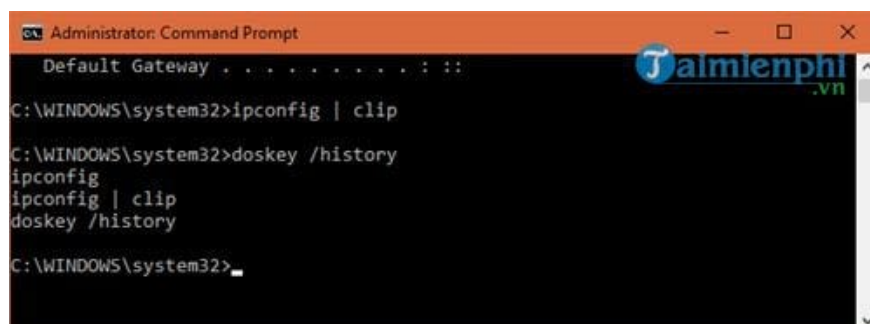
Administrator: Command Prompt

Taimienphi
.vn

Default Gateway . . . . . . . . . : ::

C:\WINDOWS\system32>ipconfig | clip

C:\WINDOWS\system32>doskey /history
ipconfig
ipconfig | clip
doskey /history

C:\WINDOWS\system32>_